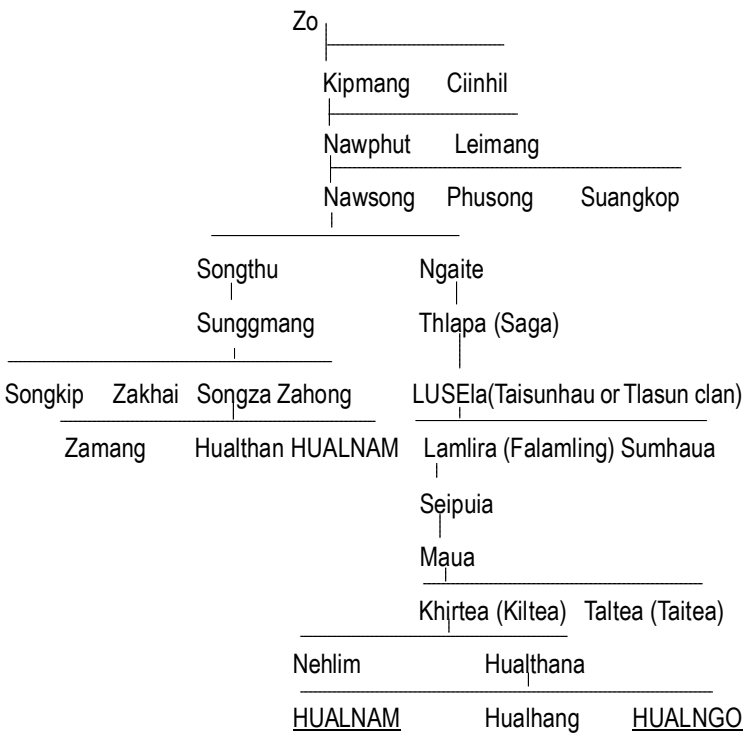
Zo

Kipmang Ciinhil

Nawphut Leimang

Nawsong Phusong Suangkop

Songthu Ngaite

Sunggmang Thlapa (Saga)

Songkip Zakhai Songza Zahong LUSEla(Taisunhau or Tlasun clan)

Zamang Hualthan HUALNAM Lamlira (Falamling) Sumhaua

Seipuia

Maua

Khirtea (Kiltea) Taltea (Taitea)

Nehlim Hualthana

HUALNAM Hualhang HUALNGO